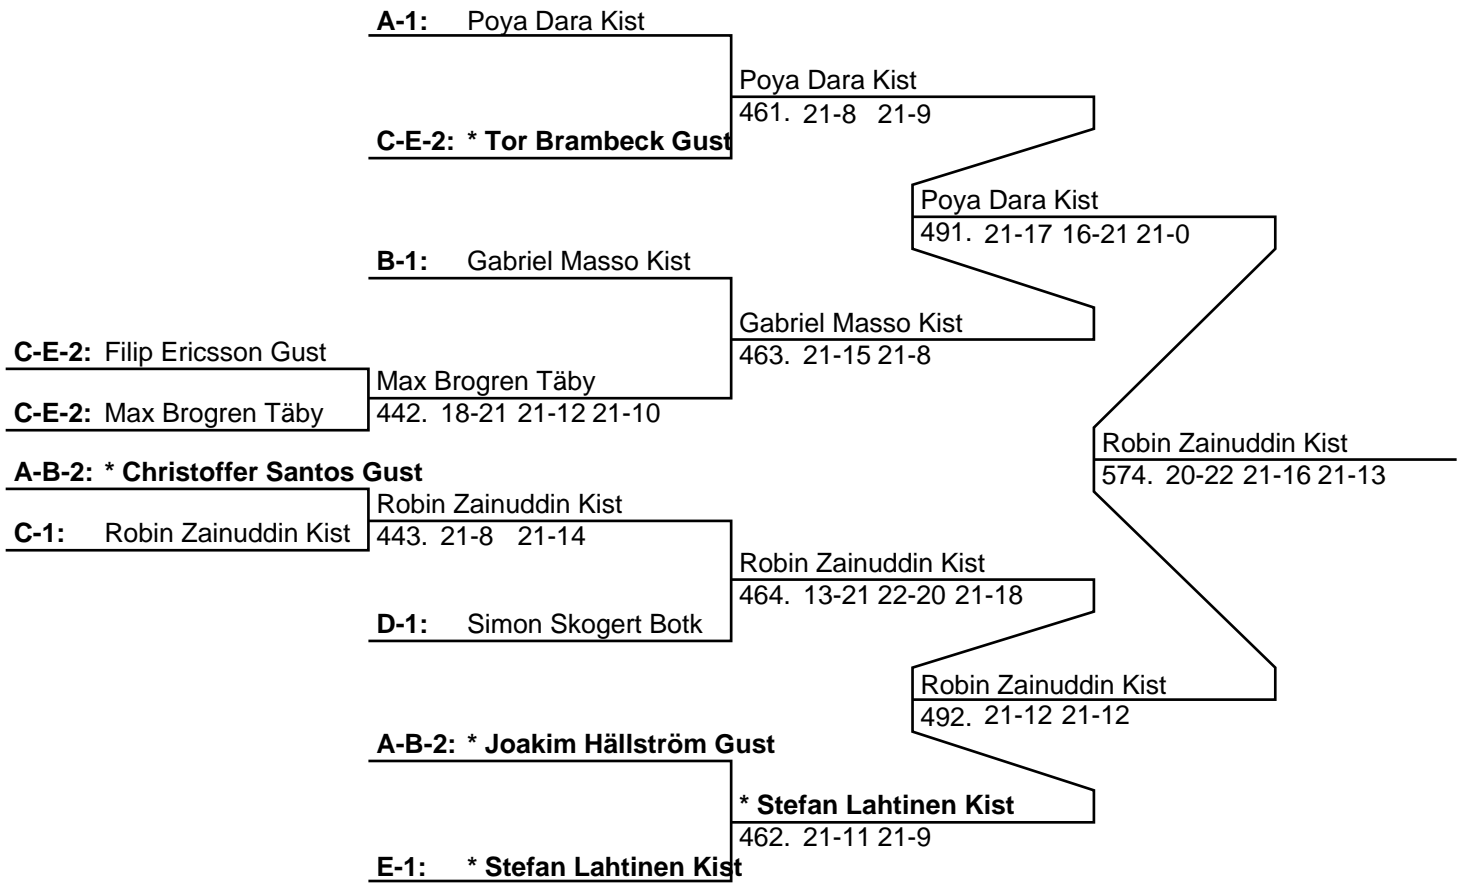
A-1: Poya Dara Kist

Poya Dara Kist
461. 21-8 21-9

C-E-2: * Tor Brambeck Gust

Poya Dara Kist
491. 21-17 16-21 21-0

B-1: Gabriel Masso Kist

Gabriel Masso Kist
463. 21-15 21-8

C-E-2: Filip Ericsson Gust

Max Brogren Täby
442. 18-21 21-12 21-10

C-E-2: Max Brogren Täby

Robin Zainuddin Kist
574. 20-22 21-16 21-13

A-B-2: * Christoffer Santos Gust

Robin Zainuddin Kist
443. 21-8 21-14

C-1: Robin Zainuddin Kist

Robin Zainuddin Kist
464. 13-21 22-20 21-18

D-1: Simon Skogert Botk

Robin Zainuddin Kist
492. 21-12 21-12

A-B-2: * Joakim Hällström Gust

* Stefan Lahtinen Kist
462. 21-11 21-9

E-1: * Stefan Lahtinen Kist